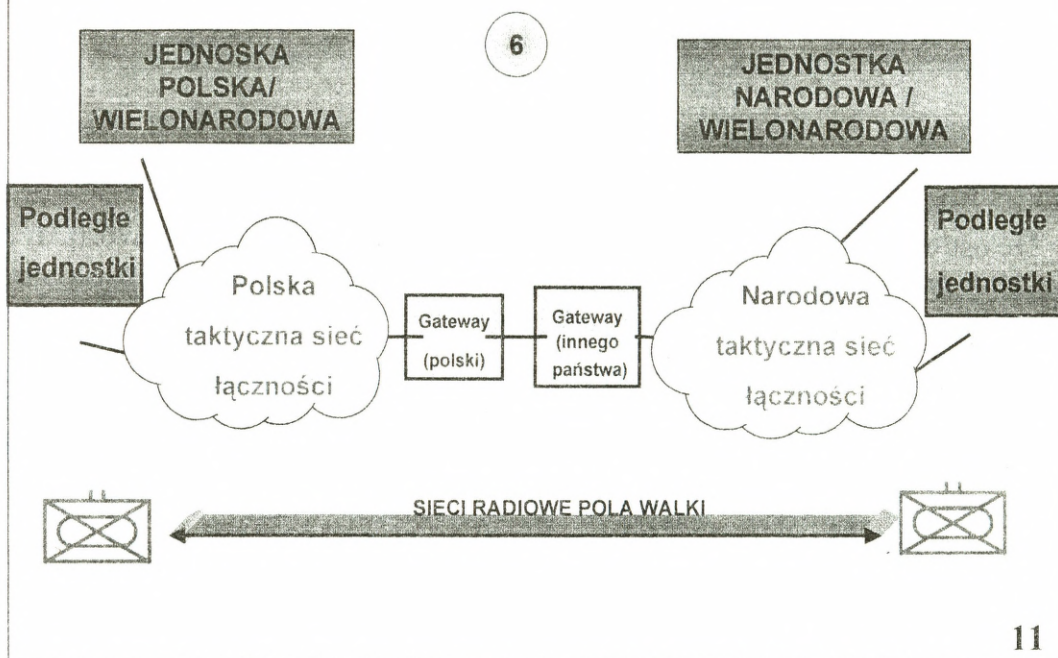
6

JEDNOSKA POLSKA/ WIELONARODOWA

JEDNOSTKA NARODOWA / WIELONARODOWA

Podległe jednostki

Polska taktyczna sieć łączności

Gateway (polski)

Gateway (innego państwa)

Narodowa taktyczna sieć łączności

Podległe jednostki

SIECI RADIOWE POLA WALKI

11